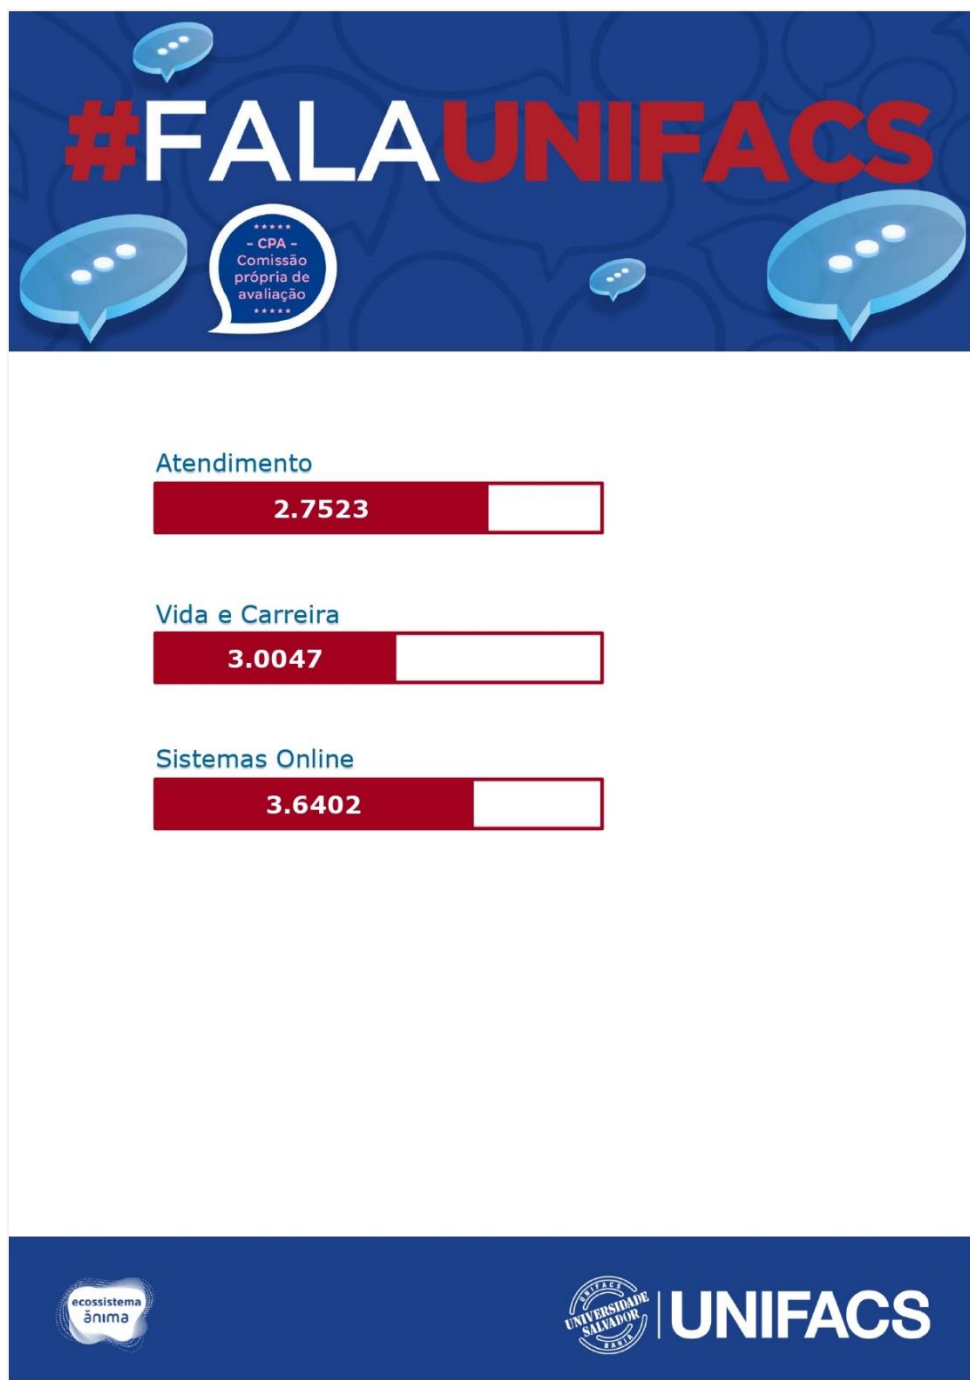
#FALAUNIFACS

\*\*\*\*\*
- CPA -
Comissão própria de avaliação
\*\*\*\*\*

Atendimento
2.7523

Vida e Carreira
3.0047

Sistemas Online
3.6402

ecossistema ânima

UNIFACS UNIVERSIDADE SALVADOR BAHIA

UNIFACS